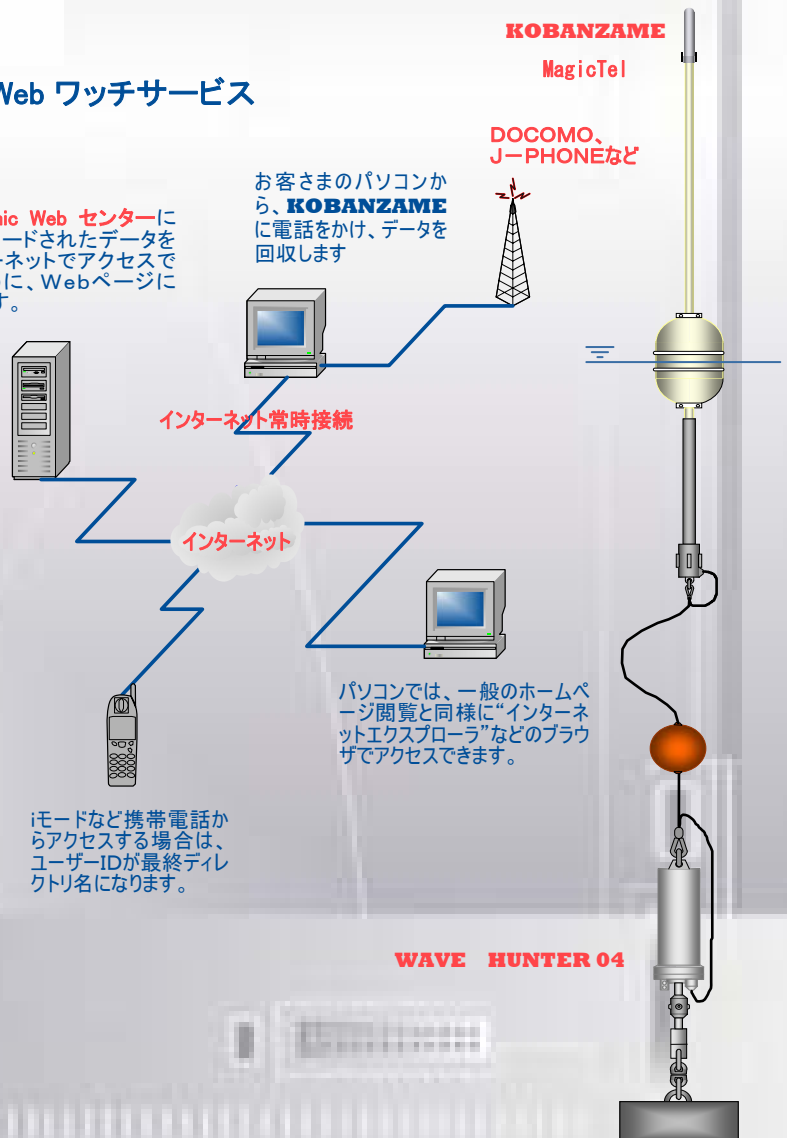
Web ワッチサービス

KOBANZAME

MagicTel

DOCOMO、
JーPHONEなど

お客さまのパソコンから、KOBANZAMEに電話をかけ、データを回収します

nic Web センターに
ードされたデータを
ーネットでアクセスで
に、Webページに
す。

インターネット常時接続

インターネット

パソコンでは、一般のホームページ閲覧と同様に"インターネットエクスプローラ"などのブラウザでアクセスできます。

iモードなど携帯電話からアクセスする場合は、ユーザーIDが最終ディレクトリ名になります。

WAVE HUNTER 04